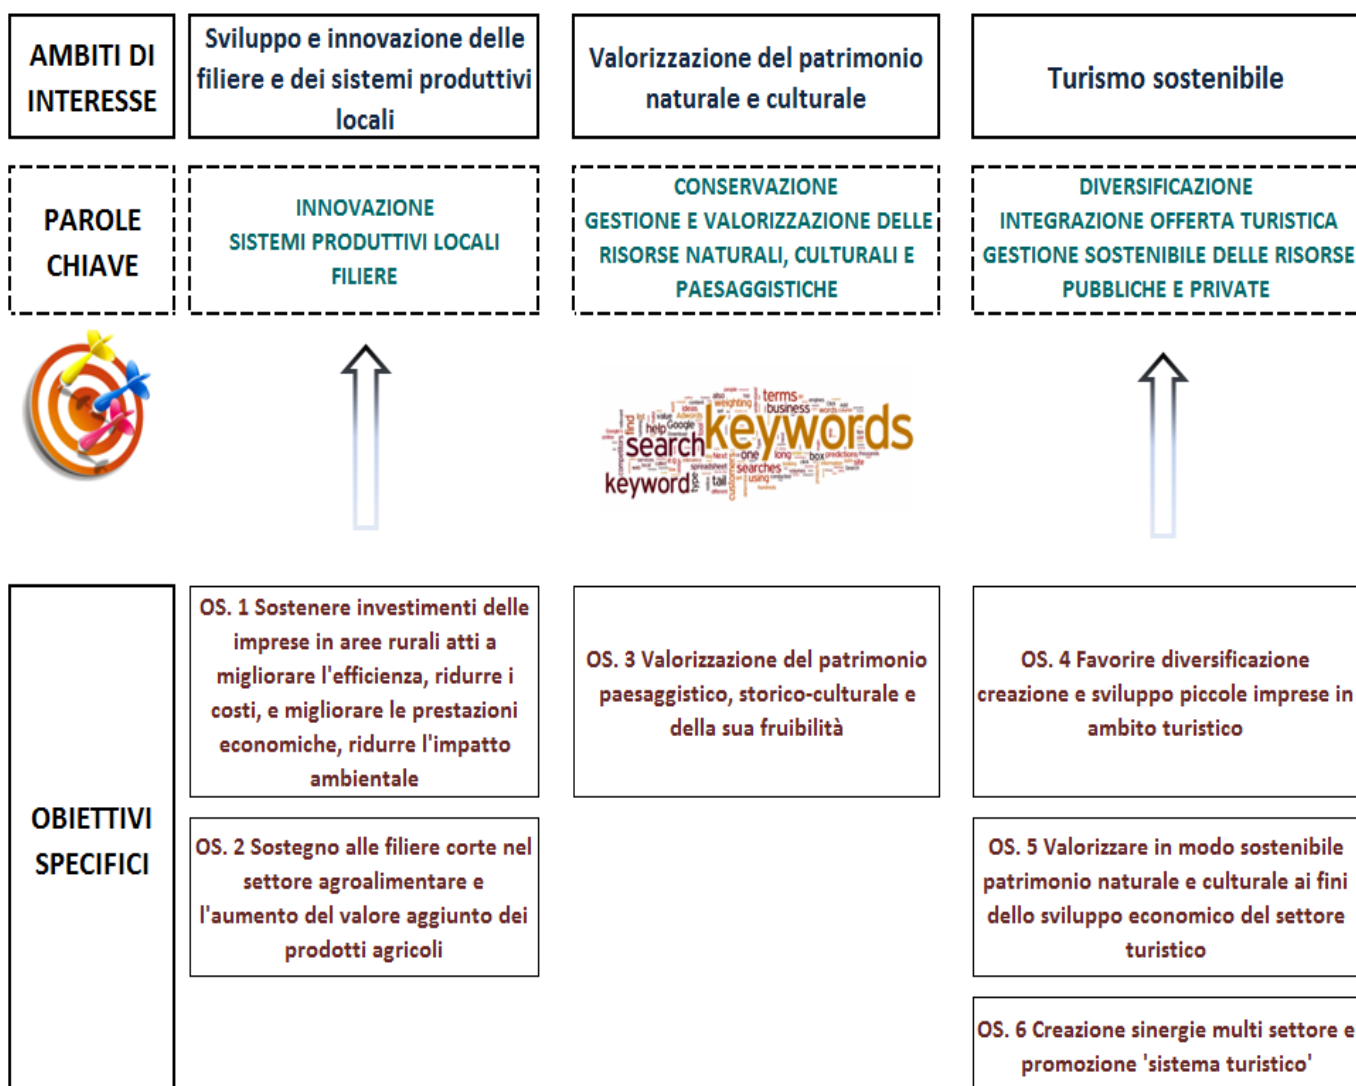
AMBITI DI INTERESSE

Sviluppo e innovazione delle filiere e dei sistemi produttivi locali

Valorizzazione del patrimonio naturale e culturale

Turismo sostenibile

PAROLE CHIAVE

INNOVAZIONE
SISTEMI PRODUTTIVI LOCALI
FILIERE

CONSERVAZIONE
GESTIONE E VALORIZZAZIONE DELLE RISORSE NATURALI, CULTURALI E PAESAGGISTICHE

DIVERSIFICAZIONE
INTEGRAZIONE OFFERTA TURISTICA
GESTIONE SOSTENIBILE DELLE RISORSE PUBBLICHE E PRIVATE

keywords search keyword terms business Google help one long searches

OBIETTIVI SPECIFICI

OS. 1 Sostenere investimenti delle imprese in aree rurali atti a migliorare l'efficienza, ridurre i costi, e migliorare le prestazioni economiche, ridurre l'impatto ambientale

OS. 2 Sostegno alle filiere corte nel settore agroalimentare e l'aumento del valore aggiunto dei prodotti agricoli

OS. 3 Valorizzazione del patrimonio paesaggistico, storico-culturale e della sua fruibilità

OS. 4 Favorire diversificazione creazione e sviluppo piccole imprese in ambito turistico

OS. 5 Valorizzare in modo sostenibile patrimonio naturale e culturale ai fini dello sviluppo economico del settore turistico

OS. 6 Creazione sinergie multi settore e promozione 'sistema turistico'